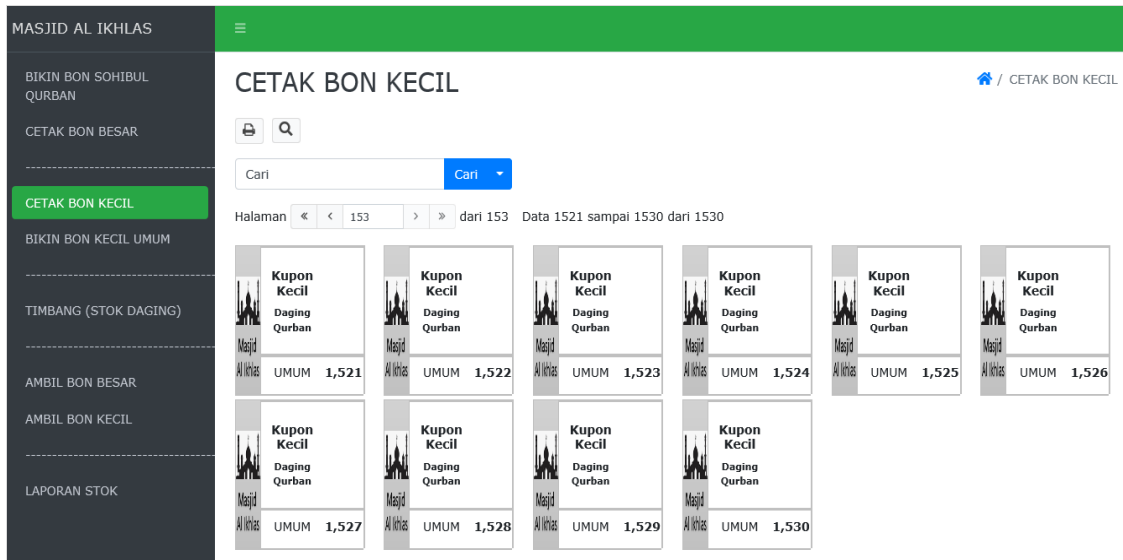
MASJID AL IKHLAS

BIKIN BON SOHIBUL QURBAN
CETAK BON BESAR
---------------------------------
CETAK BON KECIL
BIKIN BON KECIL UMUM
---------------------------------
TIMBANG (STOK DAGING)
---------------------------------
AMBIL BON BESAR
AMBIL BON KECIL
---------------------------------
LAPORAN STOK

≡

CETAK BON KECIL

/ CETAK BON KECIL

Cari

Cari

Halaman « ‹ 153 › » dari 153 Data 1521 sampai 1530 dari 1530

Masjid Al Ikhlas
Kupon Kecil
Daging Qurban
UMUM 1,521

Masjid Al Ikhlas
Kupon Kecil
Daging Qurban
UMUM 1,522

Masjid Al Ikhlas
Kupon Kecil
Daging Qurban
UMUM 1,523

Masjid Al Ikhlas
Kupon Kecil
Daging Qurban
UMUM 1,524

Masjid Al Ikhlas
Kupon Kecil
Daging Qurban
UMUM 1,525

Masjid Al Ikhlas
Kupon Kecil
Daging Qurban
UMUM 1,526

Masjid Al Ikhlas
Kupon Kecil
Daging Qurban
UMUM 1,527

Masjid Al Ikhlas
Kupon Kecil
Daging Qurban
UMUM 1,528

Masjid Al Ikhlas
Kupon Kecil
Daging Qurban
UMUM 1,529

Masjid Al Ikhlas
Kupon Kecil
Daging Qurban
UMUM 1,530